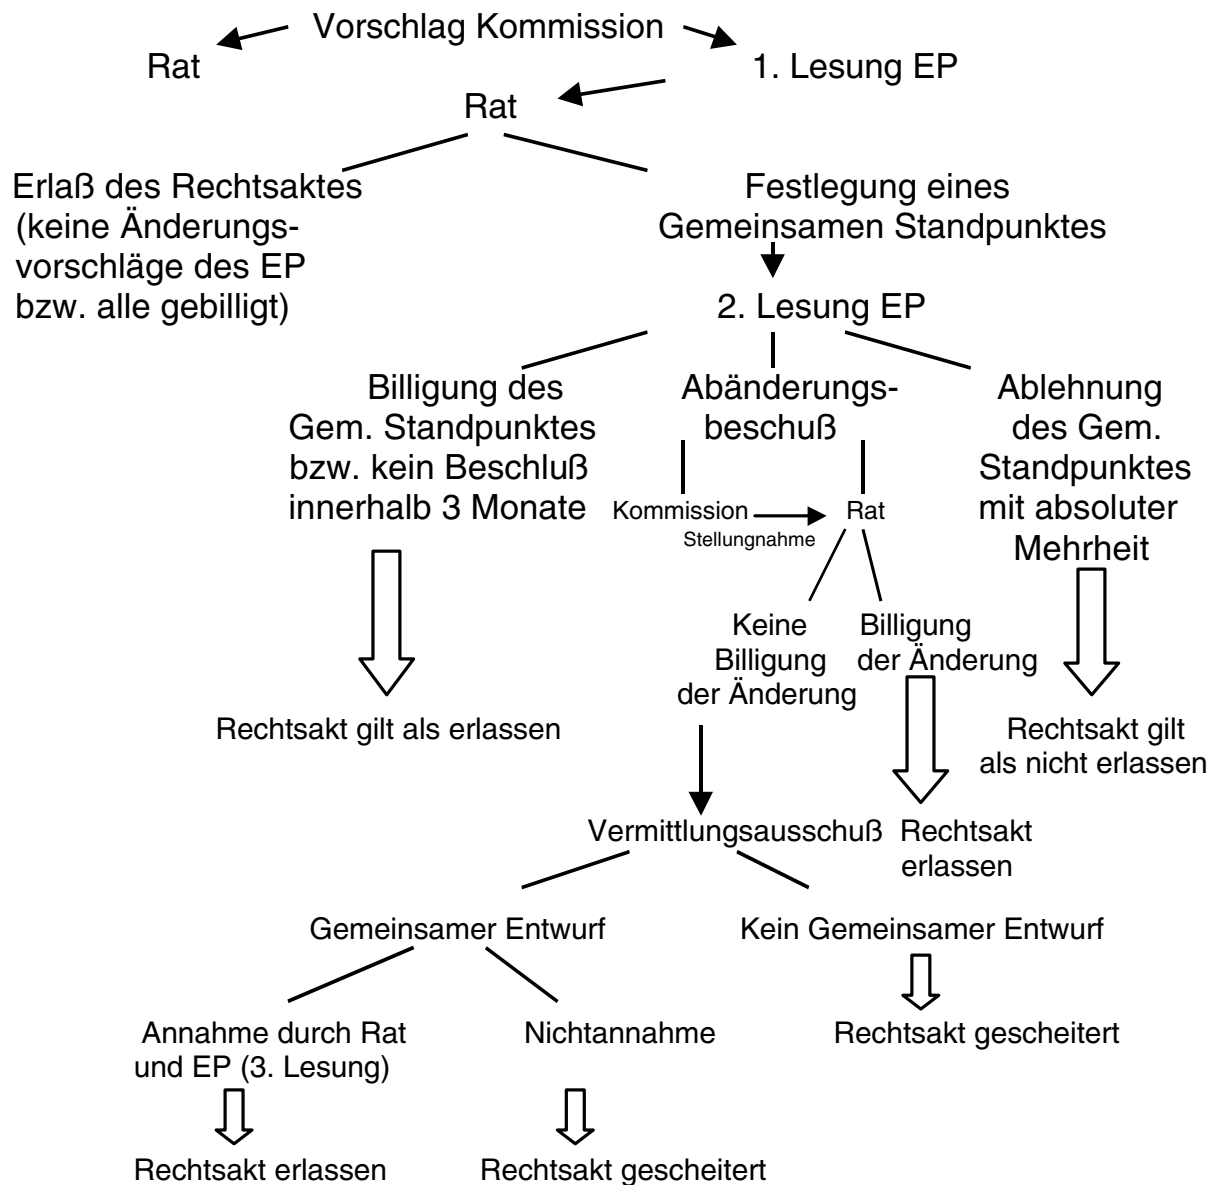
Vorschlag Kommission

Rat

1. Lesung EP

Rat

Erlaß des Rechtsaktes (keine Änderungsvorschläge des EP bzw. alle gebilligt)

Festlegung eines Gemeinsamen Standpunktes

2. Lesung EP

Billigung des Gem. Standpunktes bzw. kein Beschluß innerhalb 3 Monate

Abänderungsbeschuß

Ablehnung des Gem. Standpunktes mit absoluter Mehrheit

Kommission

Stellungnahme

Rat

Keine Billigung der Änderung

Billigung der Änderung

Rechtsakt gilt als erlassen

Rechtsakt gilt als nicht erlassen

Vermittlungsausschuß

Rechtsakt erlassen

Gemeinsamer Entwurf

Kein Gemeinsamer Entwurf

Annahme durch Rat und EP (3. Lesung)

Nichtannahme

Rechtsakt gescheitert

Rechtsakt erlassen

Rechtsakt gescheitert